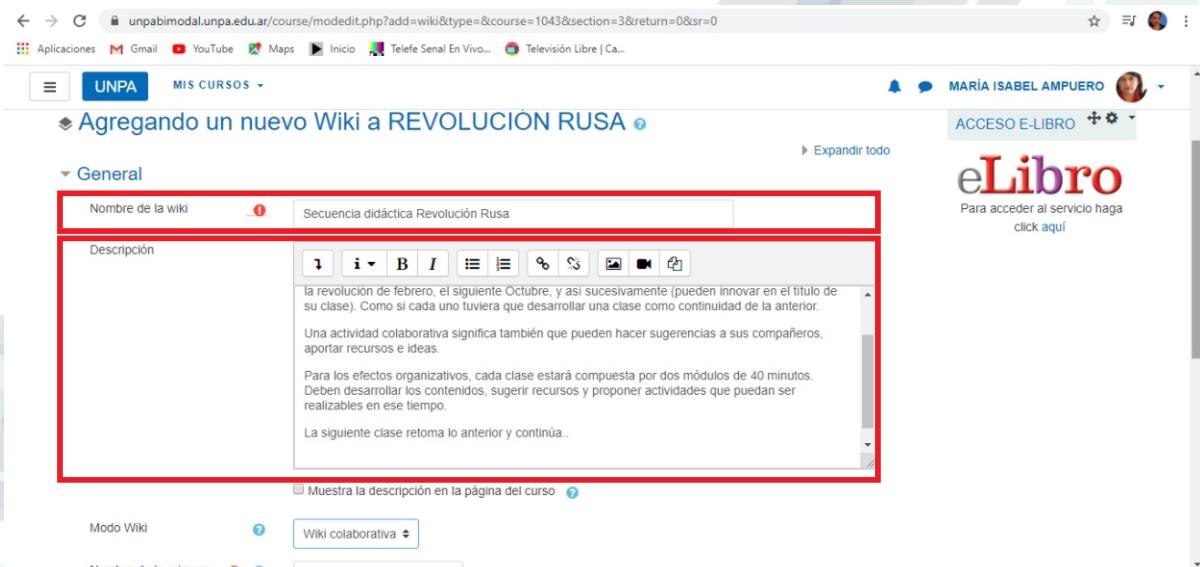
unpabimodal.unpa.edu.ar/course/modedit.php?add=wiki&type=&course=1043&section=3&return=0&sr=0

Aplicaciones Gmail YouTube Maps Inicio Telefe Senal En Vivo... Televisión Libre | Ca...

UNPA MIS CURSOS

MARÍA ISABEL AMPUERO

Agregando un nuevo Wiki a REVOLUCIÓN RUSA

ACCESO E-LIBRO

Expandir todo

General

eLibro

Para acceder al servicio haga click aquí

Nombre de la wiki

Secuencia didáctica Revolución Rusa

Descripción

la revolución de febrero, el siguiente Octubre, y así sucesivamente (pueden innovar en el título de su clase). Como si cada uno tuviera que desarrollar una clase como continuidad de la anterior.

Una actividad colaborativa significa también que pueden hacer sugerencias a sus compañeros, aportar recursos e ideas.

Para los efectos organizativos, cada clase estará compuesta por dos módulos de 40 minutos. Deben desarrollar los contenidos, sugerir recursos y proponer actividades que puedan ser realizables en ese tiempo.

La siguiente clase retoma lo anterior y continúa..

Muestra la descripción en la página del curso

Modo Wiki

Wiki colaborativa